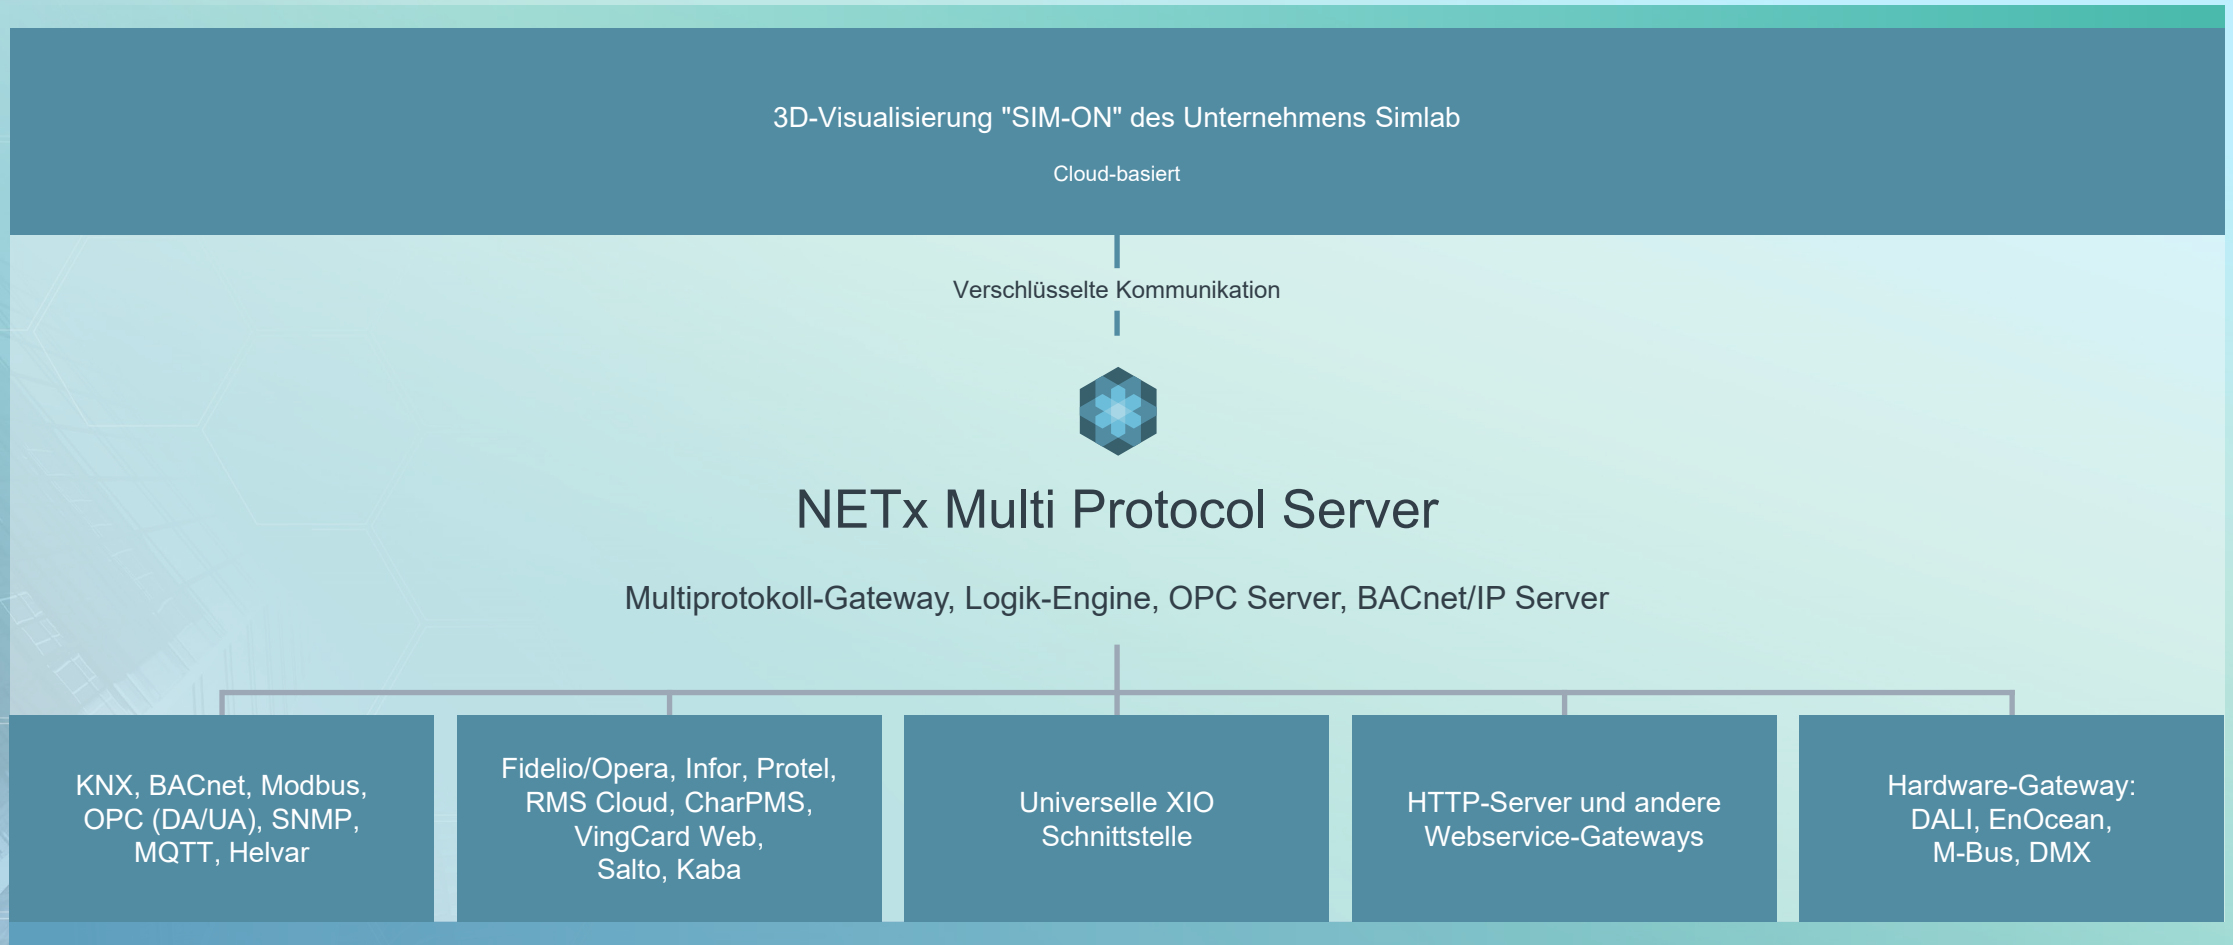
3D-Visualisierung "SIM-ON" des Unternehmens Simlab

Cloud-basiert

Verschlüsselte Kommunikation

NETx Multi Protocol Server

Multiprotokoll-Gateway, Logik-Engine, OPC Server, BACnet/IP Server

KNX, BACnet, Modbus, OPC (DA/UA), SNMP, MQTT, Helvar

Fidelio/Opera, Infor, Protel, RMS Cloud, CharPMS, VingCard Web, Salto, Kaba

Universelle XIO Schnittstelle

HTTP-Server und andere Webservice-Gateways

Hardware-Gateway: DALI, EnOcean, M-Bus, DMX